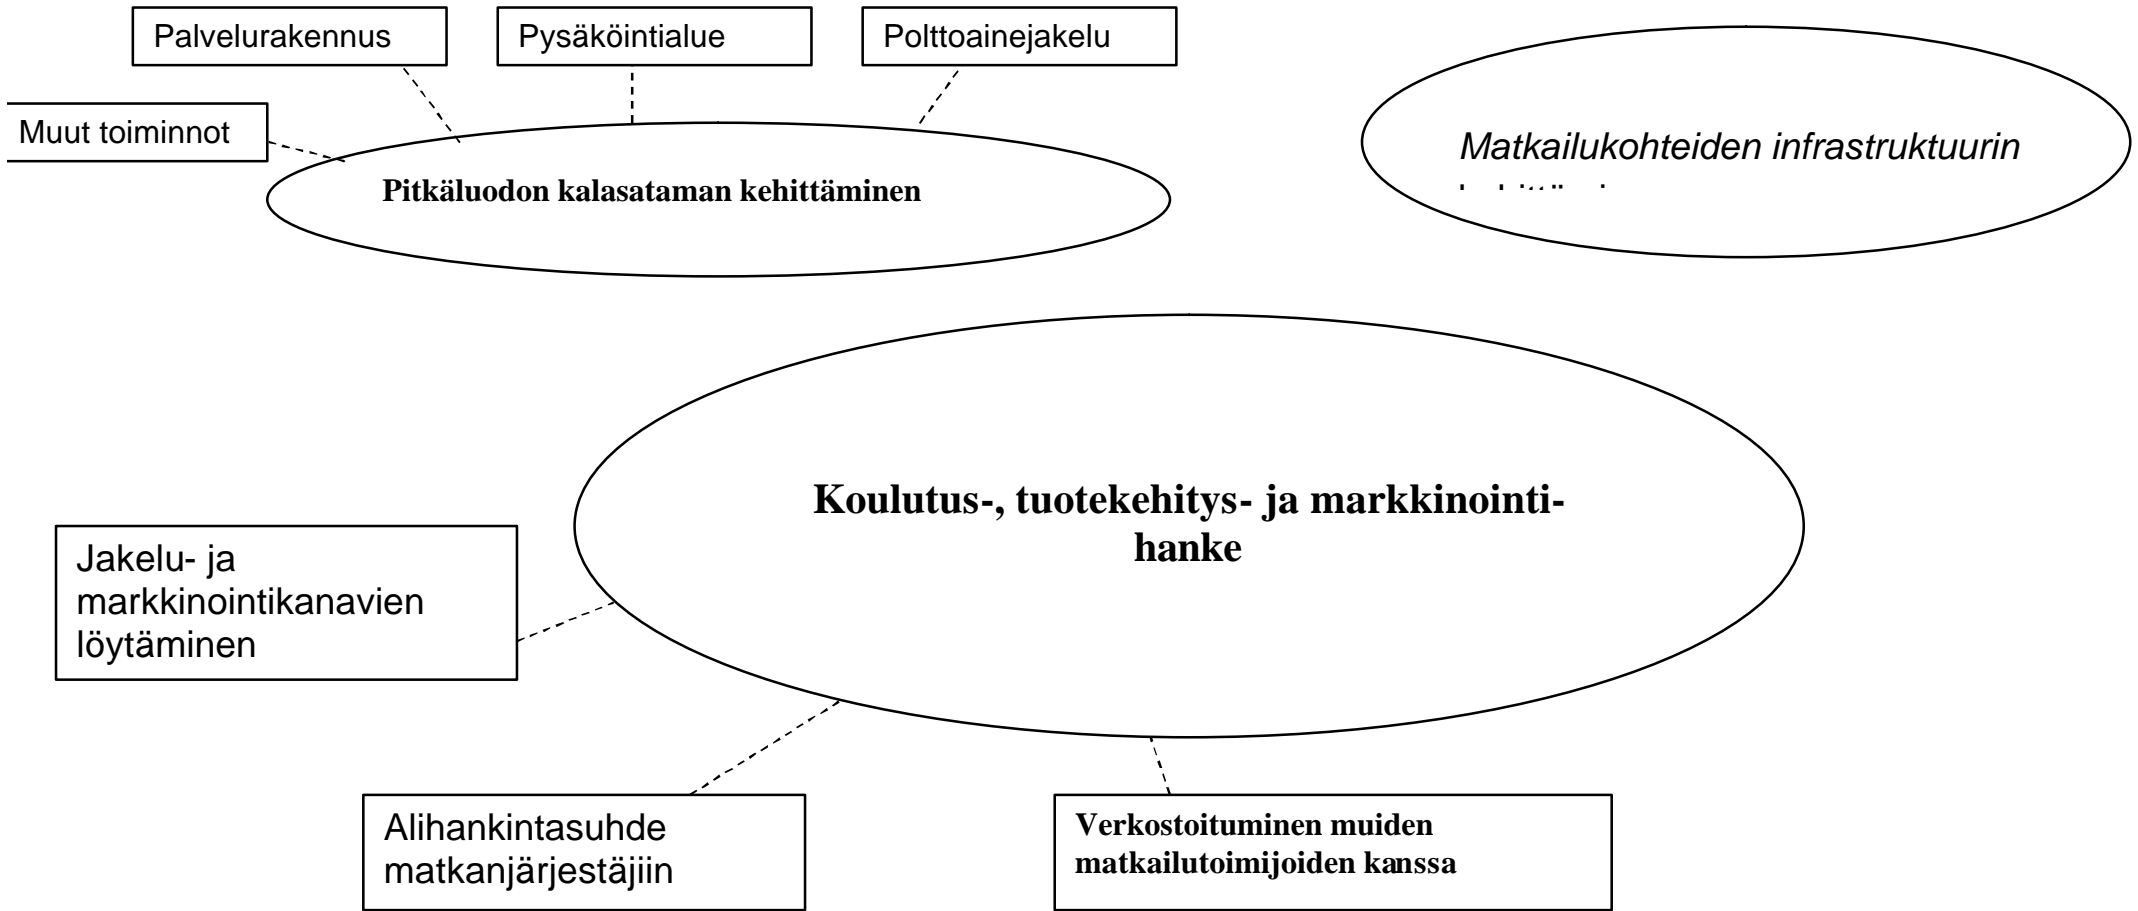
Palvelurakennus

Pysäköintialue

Polttoainejakelu

Muut toiminnot

Pitkäluodon kalasataman kehittäminen

Matkailukohteiden infrastruktuurin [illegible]

Koulutus-, tuotekehitys- ja markkinointihanke

Jakelu- ja markkinointikanavien löytäminen

Alihankintasuhde matkanjärjestäjiin

Verkostoituminen muiden matkailutoimijoiden kanssa